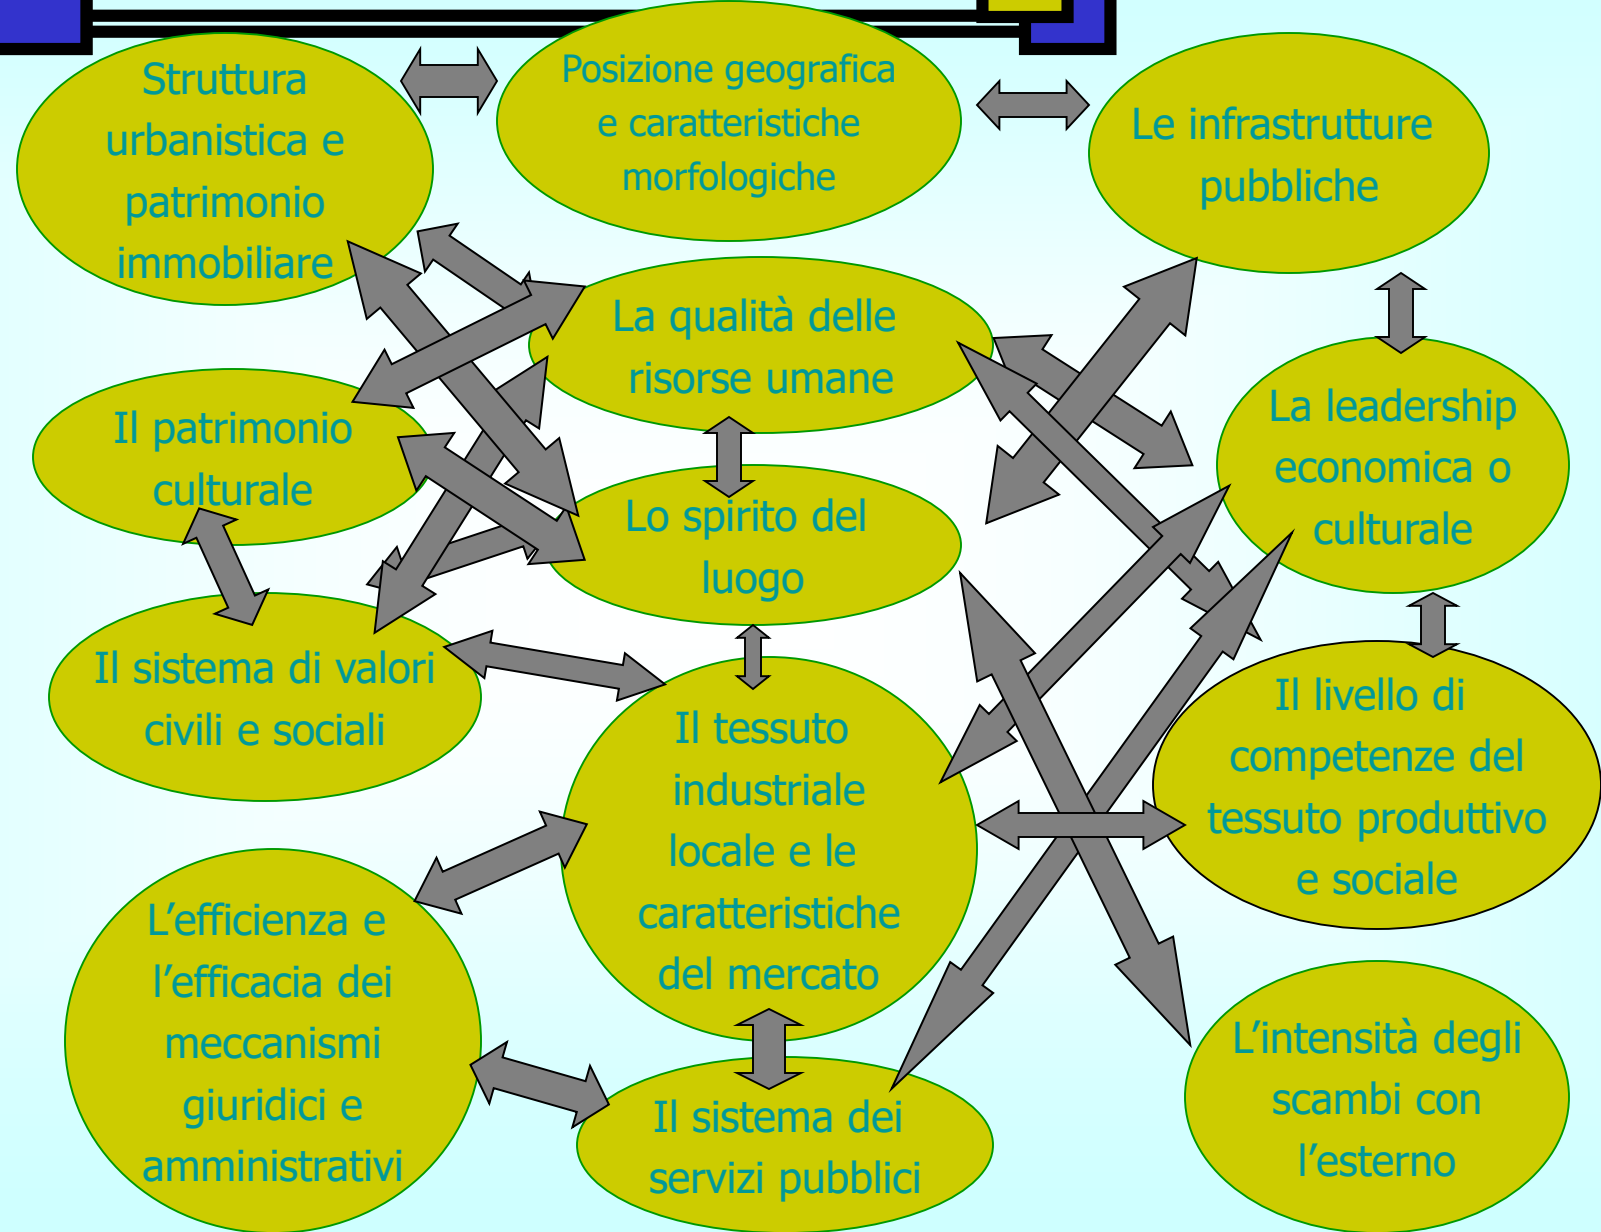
Struttura urbanistica e patrimonio immobiliare

Posizione geografica e caratteristiche morfologiche

Le infrastrutture pubbliche

La qualità delle risorse umane

La leadership economica o culturale

Il patrimonio culturale

Lo spirito del luogo

Il sistema di valori civili e sociali

Il tessuto industriale locale e le caratteristiche del mercato

Il livello di competenze del tessuto produttivo e sociale

L'efficienza e l'efficacia dei meccanismi giuridici e amministrativi

Il sistema dei servizi pubblici

L'intensità degli scambi con l'esterno